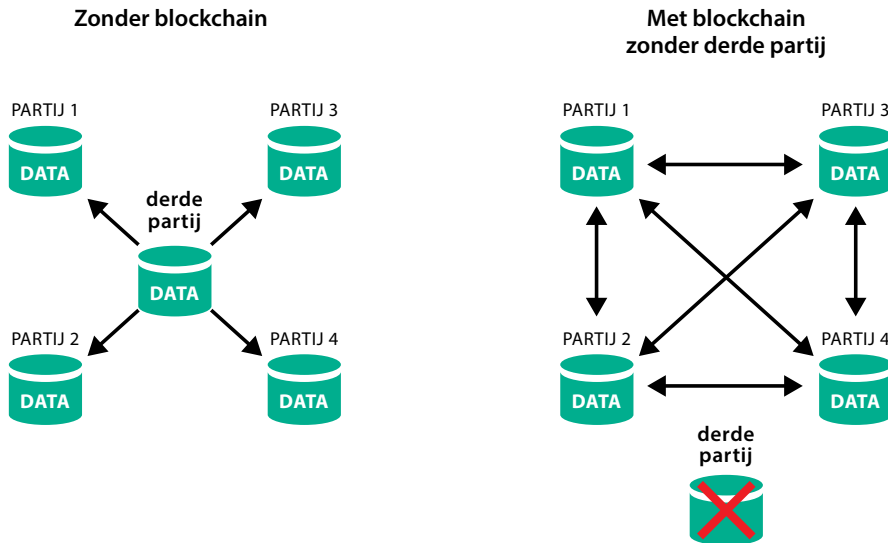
Zonder blockchain

PARTIJ 1
DATA

PARTIJ 3
DATA

derde partij
DATA

PARTIJ 2
DATA

PARTIJ 4
DATA

Met blockchain zonder derde partij

PARTIJ 1
DATA

PARTIJ 3
DATA

PARTIJ 2
DATA

PARTIJ 4
DATA

derde partij